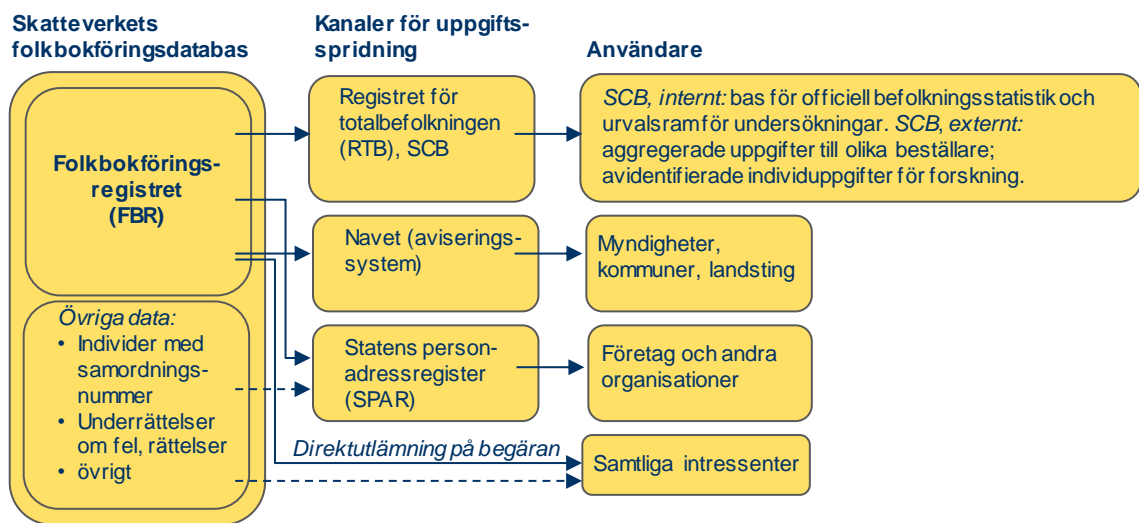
Skatteverkets folkbokföringsdatabas

Kanaler för uppgiftsspridning

Användare

Folkbokföringsregistret (FBR)

Övriga data:
• Individer med samordningsnummer
• Underrättelser om fel, rättelser
• övrigt

Registret för totalbefolkningen (RTB), SCB

SCB, internt: bas för officiell befolkningsstatistik och urvalsram för undersökningar. SCB, externt: aggregerade uppgifter till olika beställare; avidentifierade individuppgifter för forskning.

Navet (aviseringssystem)

Myndigheter, kommuner, landsting

Statens personadressregister (SPAR)

Företag och andra organisationer

Direktutlämning på begäran

Samtliga intressenter